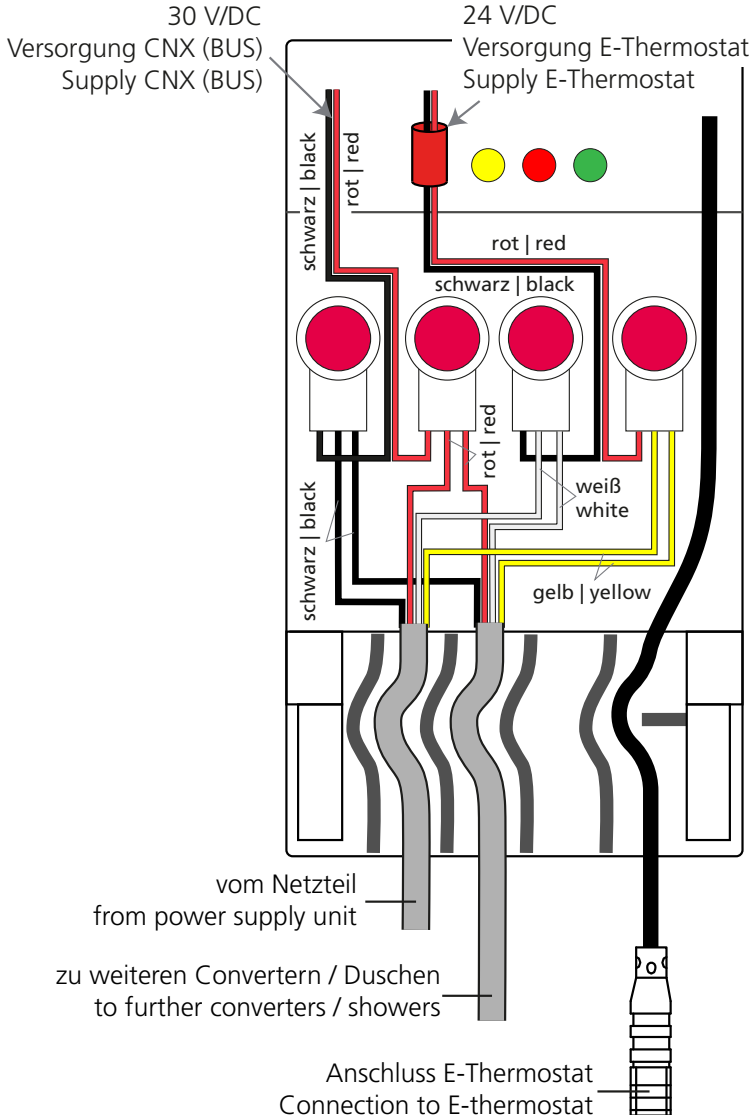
30 V/DC
Versorgung CNX (BUS)
Supply CNX (BUS)

24 V/DC
Versorgung E-Thermostat
Supply E-Thermostat

schwarz | black

rot | red

rot | red

schwarz | black

rot | red

weiß
white

schwarz | black

gelb | yellow

vom Netzteil
from power supply unit

zu weiteren Convertern / Duschen
to further converters / showers

Anschluss E-Thermostat
Connection to E-thermostat